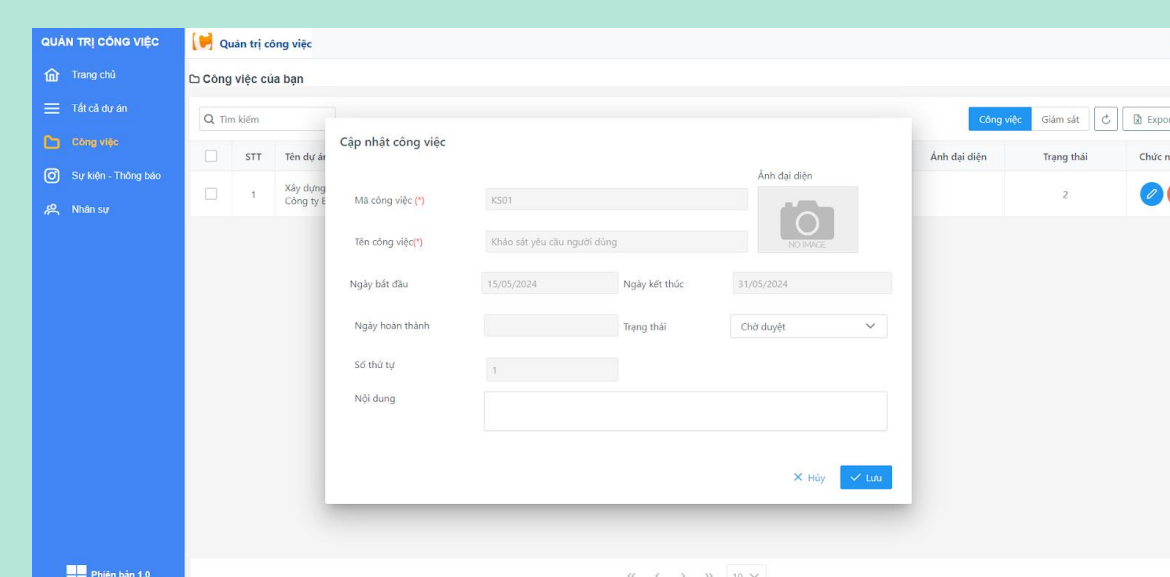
QUẢN TRỊ CÔNG VIỆC
Trang chủ
Tất cả dự án
Công việc
Sự kiện - Thông báo
Nhân sự
Phiên bản 1.0

Quản trị công việc

Công việc của bạn

Tìm kiếm
Công việc
Giám sát
Expor

| | STT | Tên dự án | Ảnh đại diện | Trạng thái | Chức n |
|---|---|---|---|---|---|
| | 1 | Xây dựng Công ty E | | 2 | |

Cập nhật công việc
Ảnh đại diện
Mã công việc (*)
KS01
NO IMAGE
Tên công việc(*)
Khảo sát yêu cầu người dùng
Ngày bắt đầu
15/05/2024
Ngày kết thúc
31/05/2024
Ngày hoàn thành
Trạng thái
Chờ duyệt
Số thứ tự
1
Nội dung
Hủy
Lưu

10